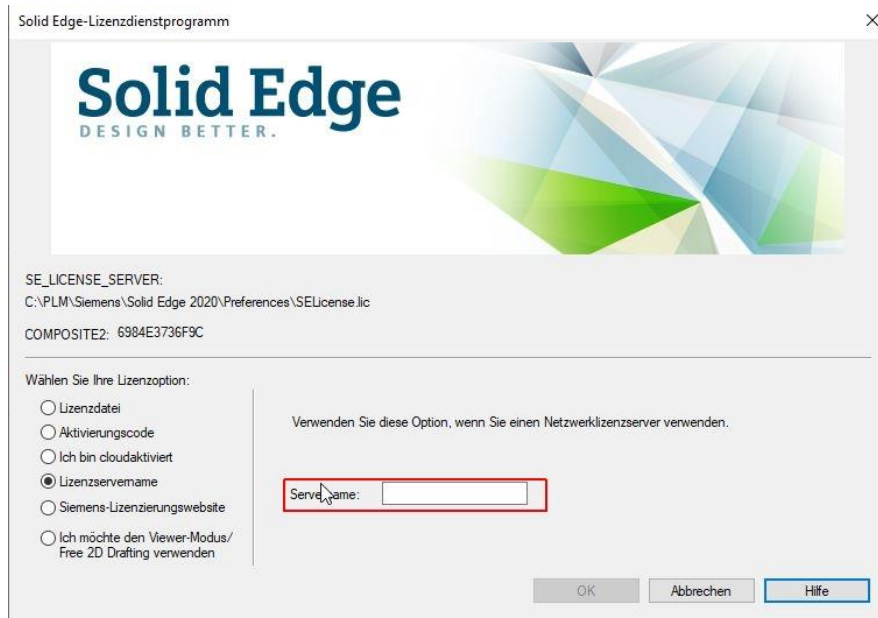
Solid Edge-Lizenzdienstprogramm

×

Solid Edge
DESIGN BETTER.

SE_LICENSE_SERVER:
C:\PLM\Siemens\Solid Edge 2020\Preferences\SELicense.lic

COMPOSITE2: 6984E3736F9C

Wählen Sie Ihre Lizenzoption:

Lizenzdatei

Aktivierungscode

Ich bin cloudaktiviert

Lizenzservername

Siemens-Lizenzierungswebsite

Ich möchte den Viewer-Modus/ Free 2D Drafting verwenden

Verwenden Sie diese Option, wenn Sie einen Netzwerklizenzserver verwenden.

Serve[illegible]ame:

OK

Abbrechen

Hilfe